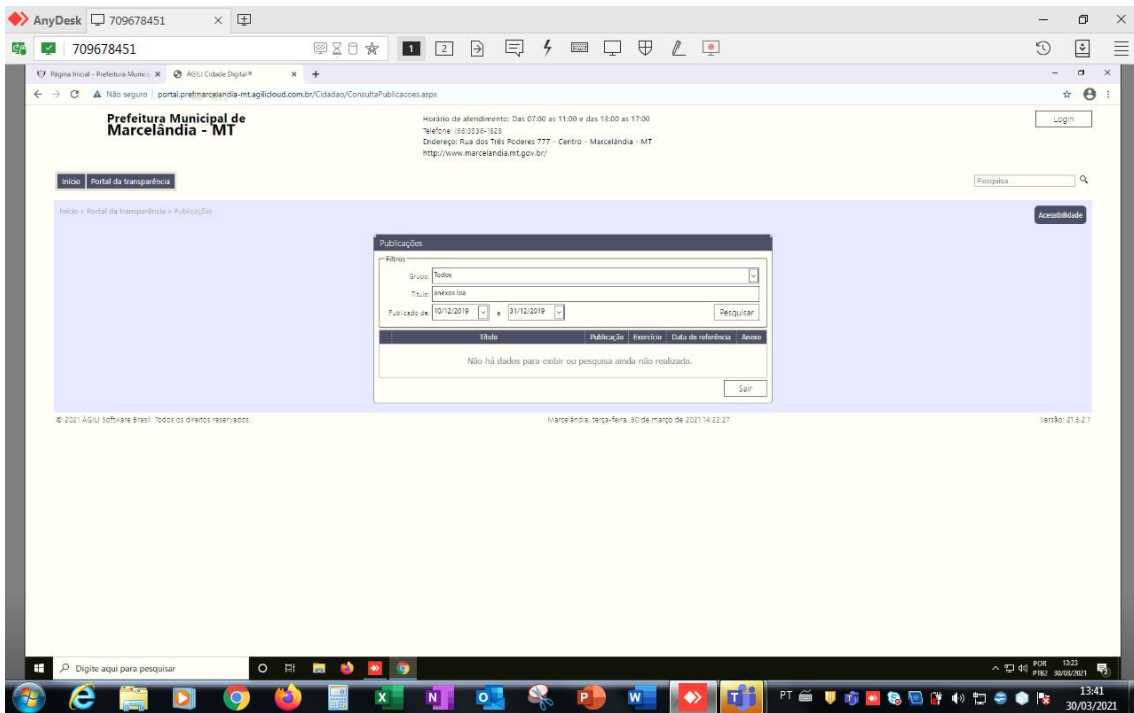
AnyDesk 709678451 ×

709678451

1 2

Página Inicial - Prefeitura Munic ×   ÁGILI Cidade Digital® ×  +

Não seguro | portal.prefmarcelandia-mt.agilicloud.com.br/Cidadao/ConsultaPublicacoes.aspx

Prefeitura Municipal de Marcelândia - MT

Horário de atendimento: Das 07:00 as 11:00 e das 13:00 as 17:00
Telefone: (66)3536-1828
Endereço: Rua dos Três Poderes 777 - Centro - Marcelândia - MT
http://www.marcelandia.mt.gov.br/

Login

Início | Portal da transparência

Pesquisa...

Início > Portal da transparência > Publicações

Acessibilidade

Publicações

Filtros

Grupo: Todos

Título: anexos loa

Publicado de: 10/12/2019 a 31/12/2019 Pesquisar

| Título | Publicação | Exercício | Data de referência | Anexo |
|---|---|---|---|---|
| Não há dados para exibir ou pesquisa ainda não realizada. | | | | |

Sair

© 2021 ÁGILI Software Brasil. Todos os direitos reservados.

Marcelândia, terça-feira, 30 de março de 2021 14:22:27

Versão: 21.3.2.1

Digite aqui para pesquisar

POR PTB2 13:23 30/03/2021

PT 13:41 30/03/2021